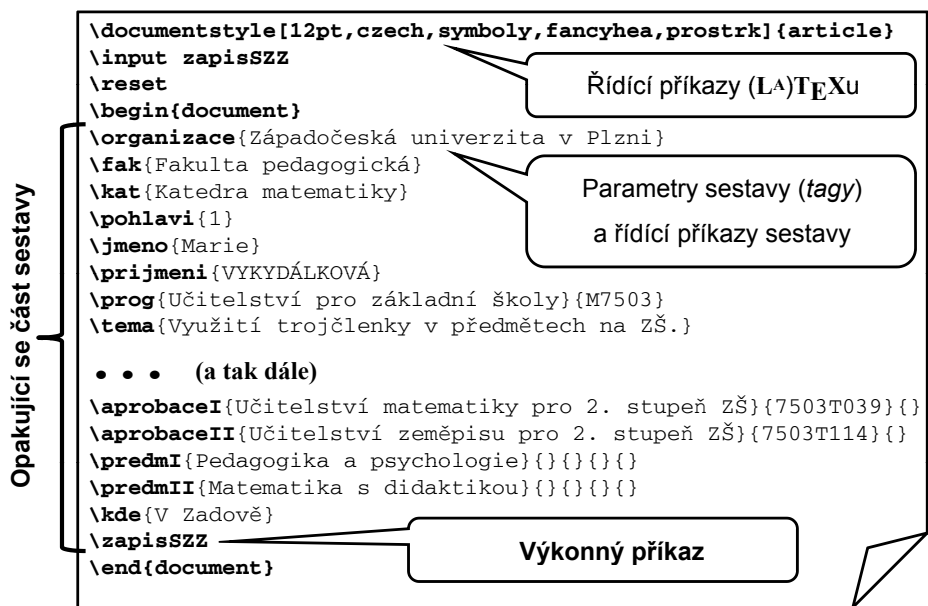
\documentstyle[12pt,czech,symboly,fancyhea,prostrk]{article}
\input zapisSZZ
\reset
\begin{document}

Řídící příkazy (LA)TEXu

Opakující se část sestavy

\organizace{Západočeská univerzita v Plzni}
\fak{Fakulta pedagogická}
\kat{Katedra matematiky}
\pohlavi{1}
\jmeno{Marie}
\prijmeni{VYKYDÁLKOVÁ}
\prog{Učitelství pro základní školy}{M7503}
\tema{Využití trojčlenky v předmětech na ZŠ.}

Parametry sestavy (*tagy*) a řídící příkazy sestavy

• • • (a tak dále)

\aprobaceI{Učitelství matematiky pro 2. stupeň ZŠ}{7503T039}{}
\aprobaceII{Učitelství zeměpisu pro 2. stupeň ZŠ}{7503T114}{}
\predmI{Pedagogika a psychologie}{}{}{}{}
\predmII{Matematika s didaktikou}{}{}{}{}
\kde{V Zadově}
\zapisSZZ
\end{document}

Výkonný příkaz